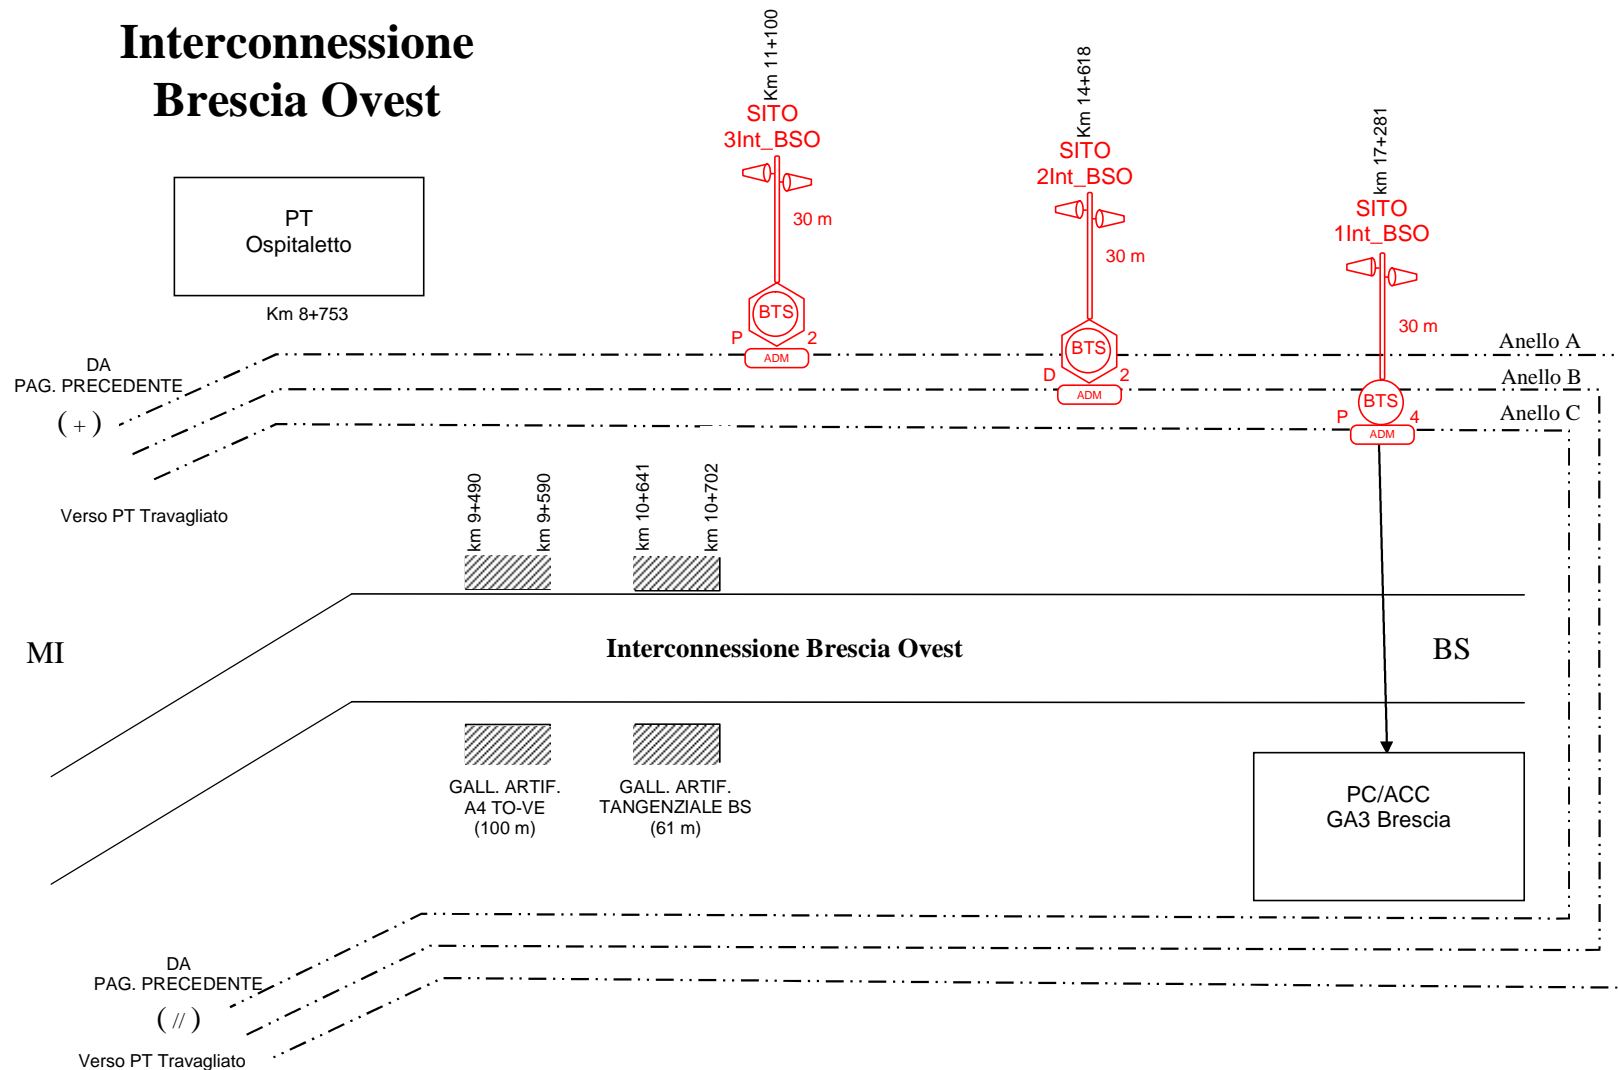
Interconnessione
Brescia Ovest

PT
Ospitaletto

Km 8+753

Km 11+100
SITO
3Int_BSO
30 m
BTS
P 2
ADM

Km 14+618
SITO
2Int_BSO
30 m
BTS
D 2
ADM

km 17+281
SITO
1Int_BSO
30 m
BTS
P 4
ADM

Anello A
Anello B
Anello C

DA
PAG. PRECEDENTE
( + )

Verso PT Travagliato

km 9+490
km 9+590
km 10+641
km 10+702

MI

Interconnessione Brescia Ovest

BS

GALL. ARTIF.
A4 TO-VE
(100 m)

GALL. ARTIF.
TANGENZIALE BS
(61 m)

PC/ACC
GA3 Brescia

DA
PAG. PRECEDENTE
( // )

Verso PT Travagliato